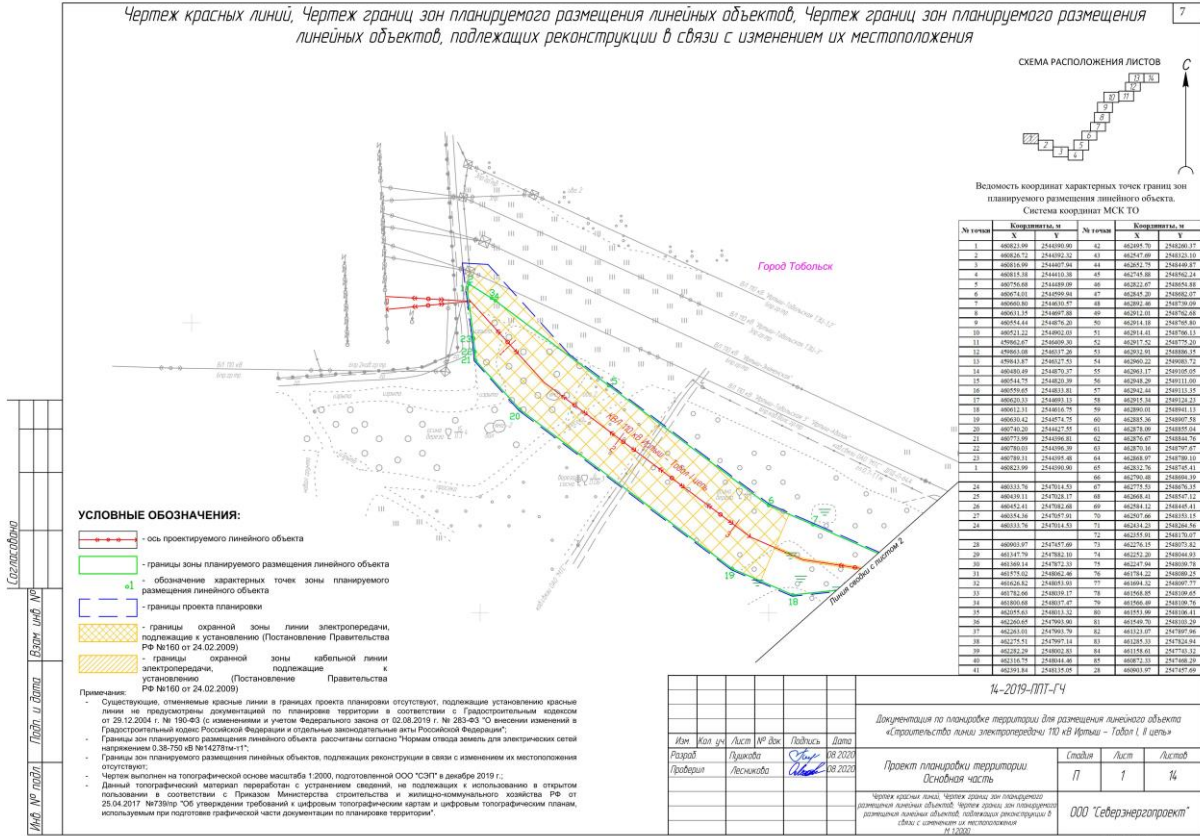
Чертеж красных линий, Чертеж границ зон планируемого размещения линейных объектов, Чертеж границ зон планируемого размещения линейных объектов, подлежащих реконструкции в связи с изменением их местоположения

7

СХЕМА РАСПОЛОЖЕНИЯ ЛИСТОВ

С

Город Тобольск

Линия сводки с листом 2

Ведомость координат характерных точек границ зон планируемого размещения линейного объекта. Система координат МСК ТО

| № точки | X | Y | № точки | X | Y |
|---|---|---|---|---|---|
| 1 | 460823.99 | 2544390.90 | 42 | 462495.70 | 2548280.37 |
| 2 | 460826.72 | 2544392.32 | 43 | 462547.69 | 2548323.10 |
| 3 | 460816.99 | 2544407.94 | 44 | 462652.75 | 2548449.87 |
| 4 | 460815.38 | 2544410.38 | 45 | 462745.88 | 2548562.24 |
| 5 | 460756.68 | 2544489.09 | 46 | 462822.67 | 2548654.88 |
| 6 | 460674.01 | 2544599.94 | 47 | 462845.20 | 2548682.07 |
| 7 | 460660.80 | 2544630.57 | 48 | 462892.46 | 2548739.09 |
| 8 | 460631.35 | 2544697.88 | 49 | 462912.01 | 2548762.68 |
| 9 | 460554.44 | 2544876.20 | 50 | 462914.18 | 2548765.80 |
| 10 | 460521.22 | 2544902.03 | 51 | 462914.41 | 2548766.13 |
| 11 | 459862.67 | 2546409.30 | 52 | 462917.52 | 2548775.20 |
| 12 | 459863.08 | 2546337.26 | 53 | 462932.91 | 2548886.35 |
| 13 | 459843.87 | 2546327.53 | 54 | 462960.22 | 2549083.72 |
| 14 | 460480.49 | 2544870.37 | 55 | 462963.17 | 2549105.05 |
| 15 | 460544.75 | 2544820.39 | 56 | 462948.29 | 2549111.00 |
| 16 | 460559.65 | 2544833.81 | 57 | 462942.44 | 2549113.35 |
| 17 | 460620.33 | 2544693.13 | 58 | 462915.34 | 2549124.23 |
| 18 | 460612.31 | 2544816.75 | 59 | 462890.01 | 2548941.13 |
| 19 | 460630.42 | 2544574.75 | 60 | 462885.36 | 2548907.58 |
| 20 | 460740.20 | 2544427.55 | 61 | 462878.09 | 2548855.04 |
| 21 | 460773.99 | 2544396.81 | 62 | 462876.67 | 2548844.76 |
| 22 | 460780.03 | 2544396.39 | 63 | 462870.16 | 2548797.67 |
| 23 | 460780.31 | 2544395.48 | 64 | 462868.97 | 2548789.10 |
| 1 | 460823.99 | 2544390.90 | 65 | 462832.76 | 2548745.41 |
| | | | 66 | 462790.48 | 2548694.39 |
| 24 | 460333.76 | 2547014.53 | 67 | 462775.53 | 2548676.35 |
| 25 | 460439.11 | 2547028.17 | 68 | 462668.41 | 2548547.12 |
| 26 | 460452.41 | 2547082.68 | 69 | 462584.12 | 2548445.41 |
| 27 | 460354.36 | 2547057.91 | 70 | 462507.66 | 2548353.15 |
| 24 | 460333.76 | 2547014.53 | 71 | 462434.23 | 2548264.56 |
| | | | 72 | 462355.91 | 2548170.07 |
| 28 | 460903.97 | 2547457.69 | 73 | 462276.15 | 2548073.82 |
| 29 | 460347.79 | 2547882.10 | 74 | 462252.20 | 2548044.93 |
| 30 | 461369.14 | 2547872.33 | 75 | 462247.96 | 2548039.78 |
| 31 | 461575.02 | 2548062.46 | 76 | 461784.22 | 2548089.25 |
| 32 | 461626.82 | 2548053.93 | 77 | 461694.32 | 2548097.77 |
| 33 | 461782.66 | 2548039.17 | 78 | 461568.85 | 2548109.65 |
| 34 | 461800.68 | 2548037.47 | 79 | 461566.49 | 2548109.76 |
| 35 | 462055.63 | 2548013.32 | 80 | 461553.99 | 2548106.41 |
| 36 | 462260.65 | 2547993.90 | 81 | 461549.70 | 2548103.29 |
| 37 | 462263.01 | 2547993.79 | 82 | 461323.07 | 2547897.96 |
| 38 | 462275.51 | 2547997.14 | 83 | 461285.33 | 2547824.94 |
| 39 | 462282.29 | 2548002.83 | 84 | 461158.61 | 2547743.32 |
| 40 | 462316.75 | 2548044.46 | 85 | 460872.33 | 2547468.29 |
| 41 | 462391.84 | 2548135.05 | 28 | 460903.97 | 2547457.69 |

УСЛОВНЫЕ ОБОЗНАЧЕНИЯ:

- ось проектируемого линейного объекта

- границы зоны планируемого размещения линейного объекта

- обозначение характерных точек зоны планируемого размещения линейного объекта

- границы проекта планировки

- границы охранной зоны линии электропередачи, подлежащие к установлению (Постановление Правительства РФ №160 от 24.02.2009)

- границы охранной зоны кабельной линии электропередачи, подлежащие к установлению (Постановление Правительства РФ №160 от 24.02.2009)

Примечания:
- Существующие, отменяемые красные линии в границах проекта планировки отсутствуют, подлежащие установлению красные линии не предусмотрены документацией по планировке территории в соответствии с Градостроительным кодексом от 29.12.2004 г. № 190-ФЗ (с изменениями и учетом Федерального закона от 02.08.2019 г. № 283-ФЗ "О внесении изменений в Градостроительный кодекс Российской Федерации и отдельные законодательные акты Российской Федерации";
- Границы зон планируемого размещения линейного объекта рассчитаны согласно "Нормам отвода земель для электрических сетей напряжением 0.38-750 кВ №14278тм-т1";
- Границы зон планируемого размещения линейных объектов, подлежащих реконструкции в связи с изменением их местоположения отсутствуют;
- Чертеж выполнен на топографической основе масштаба 1:2000, подготовленной ООО "СЭП" в декабре 2019 г.;
- Данный топографический материал переработан с устранением сведений, не подлежащих к использованию в открытом пользовании в соответствии с Приказом Министерства строительства и жилищно-коммунального хозяйства РФ от 25.04.2017 №739/пр "Об утверждении требований к цифровым топографическим картам и цифровым топографическим планам, используемым при подготовке графической части документации по планировке территории".

Согласовано
Взам. инв. №
Подп. и дата
Инв. № подл.

14-2019-ППТ-ГЧ

Документация по планировке территории для размещения линейного объекта «Строительство линии электропередачи 110 кВ Иртыш – Тобол I, II цепь»

| Изм. | Кол. уч. | Лист | № док. | Подпись | Дата |
|---|---|---|---|---|---|
| Разраб. | | Пушкова | | | 08.2020 |
| Проверил | | Лесникова | | | 08.2020 |

Проект планировки территории Основная часть

| Стадия | Лист | Листов |
|---|---|---|
| П | 1 | 14 |

Чертеж красных линий, Чертеж границ зон планируемого размещения линейных объектов, Чертеж границ зон планируемого размещения линейных объектов, подлежащих реконструкции в связи с изменением их местоположения М 1:2000

ООО "Северэнергопроект"